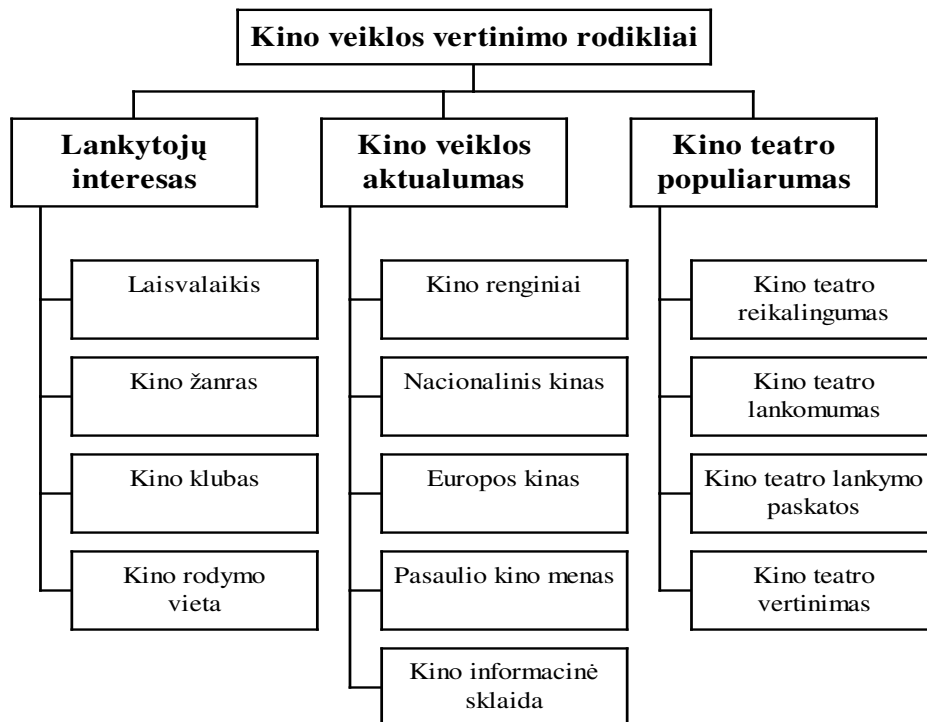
Kino veiklos vertinimo rodikliai

Lankytojų interesas

Laisvalaikis

Kino žanras

Kino klubas

Kino rodymo vieta

Kino veiklos aktualumas

Kino renginiai

Nacionalinis kinas

Europos kinas

Pasaulio kino menas

Kino informacinė sklaida

Kino teatro populiarumas

Kino teatro reikalingumas

Kino teatro lankomumas

Kino teatro lankymo paskatos

Kino teatro vertinimas